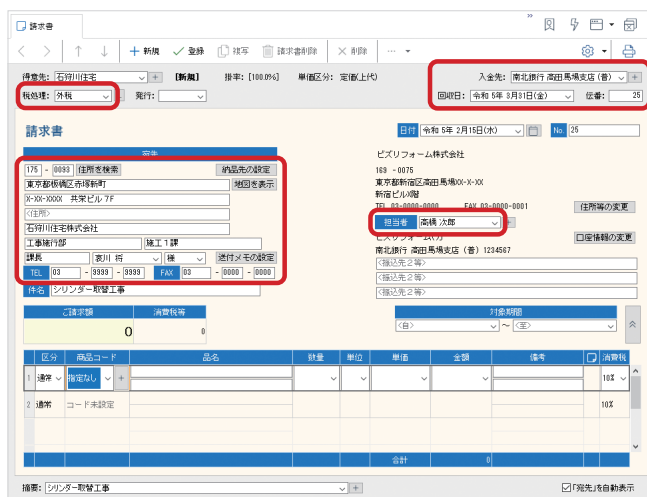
請求書

＋ 新規 ✓ 登録 複写 請求書削除 ✕ 削除 ···

得意先: 石狩川住宅 ＋ [新規] 掛率: [100.0%] 単価区分: 定価(上代)
入金先: 南北銀行 高田馬場支店 (普) ＋
税処理: 外税 発行:
回収日: 令和 5年 3月31日(金) 伝番: 25

請求書
日付 令和 5年 2月15日(水) No. 25

宛先
175 - 0093 住所を検索 納品先の設定
東京都板橋区赤塚新町 地図を表示
X-XX-XXXX 共栄ビル7F
〈住所〉
石狩川住宅株式会社
工事統行部 施工1課
課長 荻川 将 様 送付メモの設定
TEL 03 - 9999 - 9999 FAX 03 - 0000 - 0000
件名 シリンダー取替工事

ビズリフォーム株式会社
169 - 0075
東京都新宿区高田馬場XX-X-XX
新宿ビル3階
TEL 03-0000-0000 FAX 03-0000-0001
担当者 高橋 次郎 住所等の変更
ビズリフォーム(カ
南北銀行 高田馬場支店 (普) 1234567 口座情報の変更
〈振込先2等〉
〈振込先2等〉
〈振込先2等〉

ご請求額 消費税等
0 0

対象期間
〈自〉 ～ 〈至〉

| | 区分 | 商品コード | 品名 | 数量 | 単位 | 単価 | 金額 | 備考 | 消費税 |
|---|---|---|---|---|---|---|---|---|---|
| 1 | 通常 | 指定なし | | | | | | | 10% |
| 2 | 通常 | コード未設定 | | | | | | | 10% |
| | | | | | | 合計 | 0 | | |

摘要: シリンダー取替工事 ＋ 「宛先」を自動表示